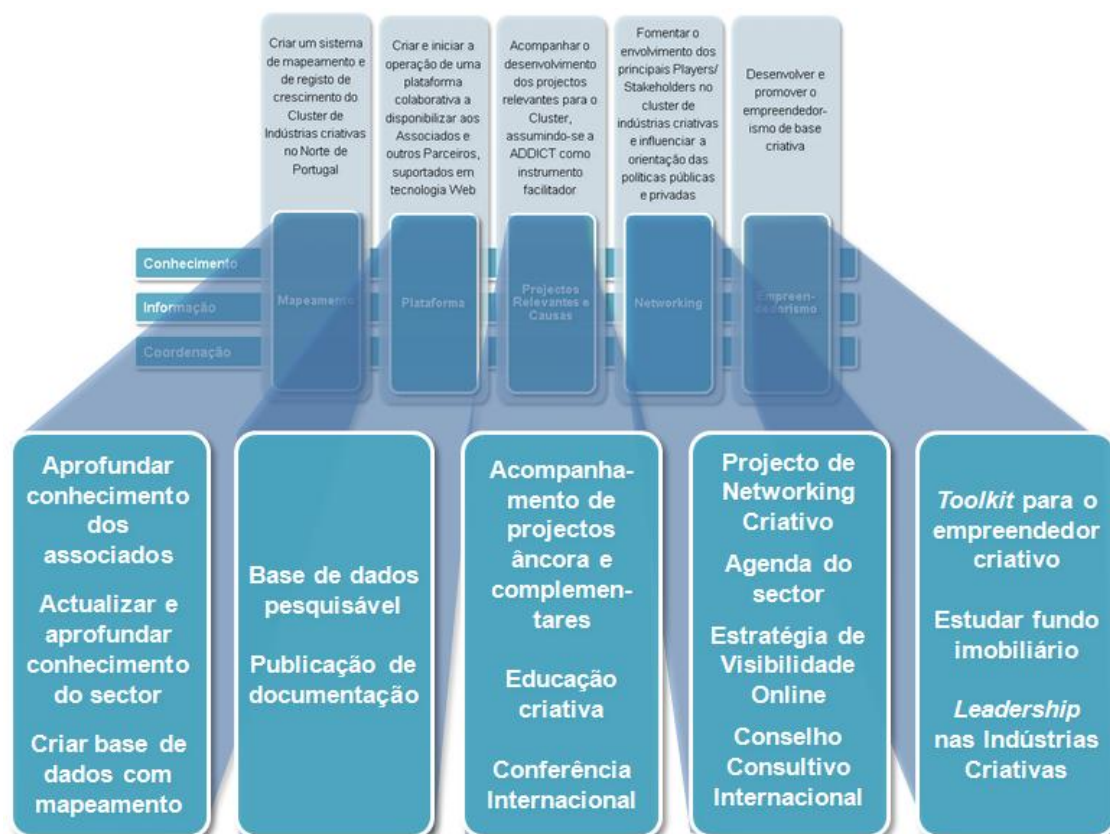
Criar um sistema de mapeamento e de registo de crescimento do Cluster de Indústrias criativas no Norte de Portugal

Criar e iniciar a operação de uma plataforma colaborativa a disponibilizar aos Associados e outros Parceiros, suportados em tecnologia Web

Acompanhar o desenvolvimento dos projectos relevantes para o Cluster, assumindo-se a ADDICT como instrumento facilitador

Fomentar o envolvimento dos principais Players/ Stakeholders no cluster de indústrias criativas e influenciar a orientação das políticas públicas e privadas

Desenvolver e promover o empreendedorismo de base criativa

Conhecimento

Informação

Coordenação

Mapeamento

Plataforma

Projectos Relevantes e Causas

Networking

Empreendedorismo

Aprofundar conhecimento dos associados

Actualizar e aprofundar conhecimento do sector

Criar base de dados com mapeamento

Base de dados pesquisável

Publicação de documentação

Acompanhamento de projectos âncora e complementares

Educação criativa

Conferência Internacional

Projecto de Networking Criativo

Agenda do sector

Estratégia de Visibilidade Online

Conselho Consultivo Internacional

Toolkit para o empreendedor criativo

Estudar fundo imobiliário

Leadership nas Indústrias Criativas